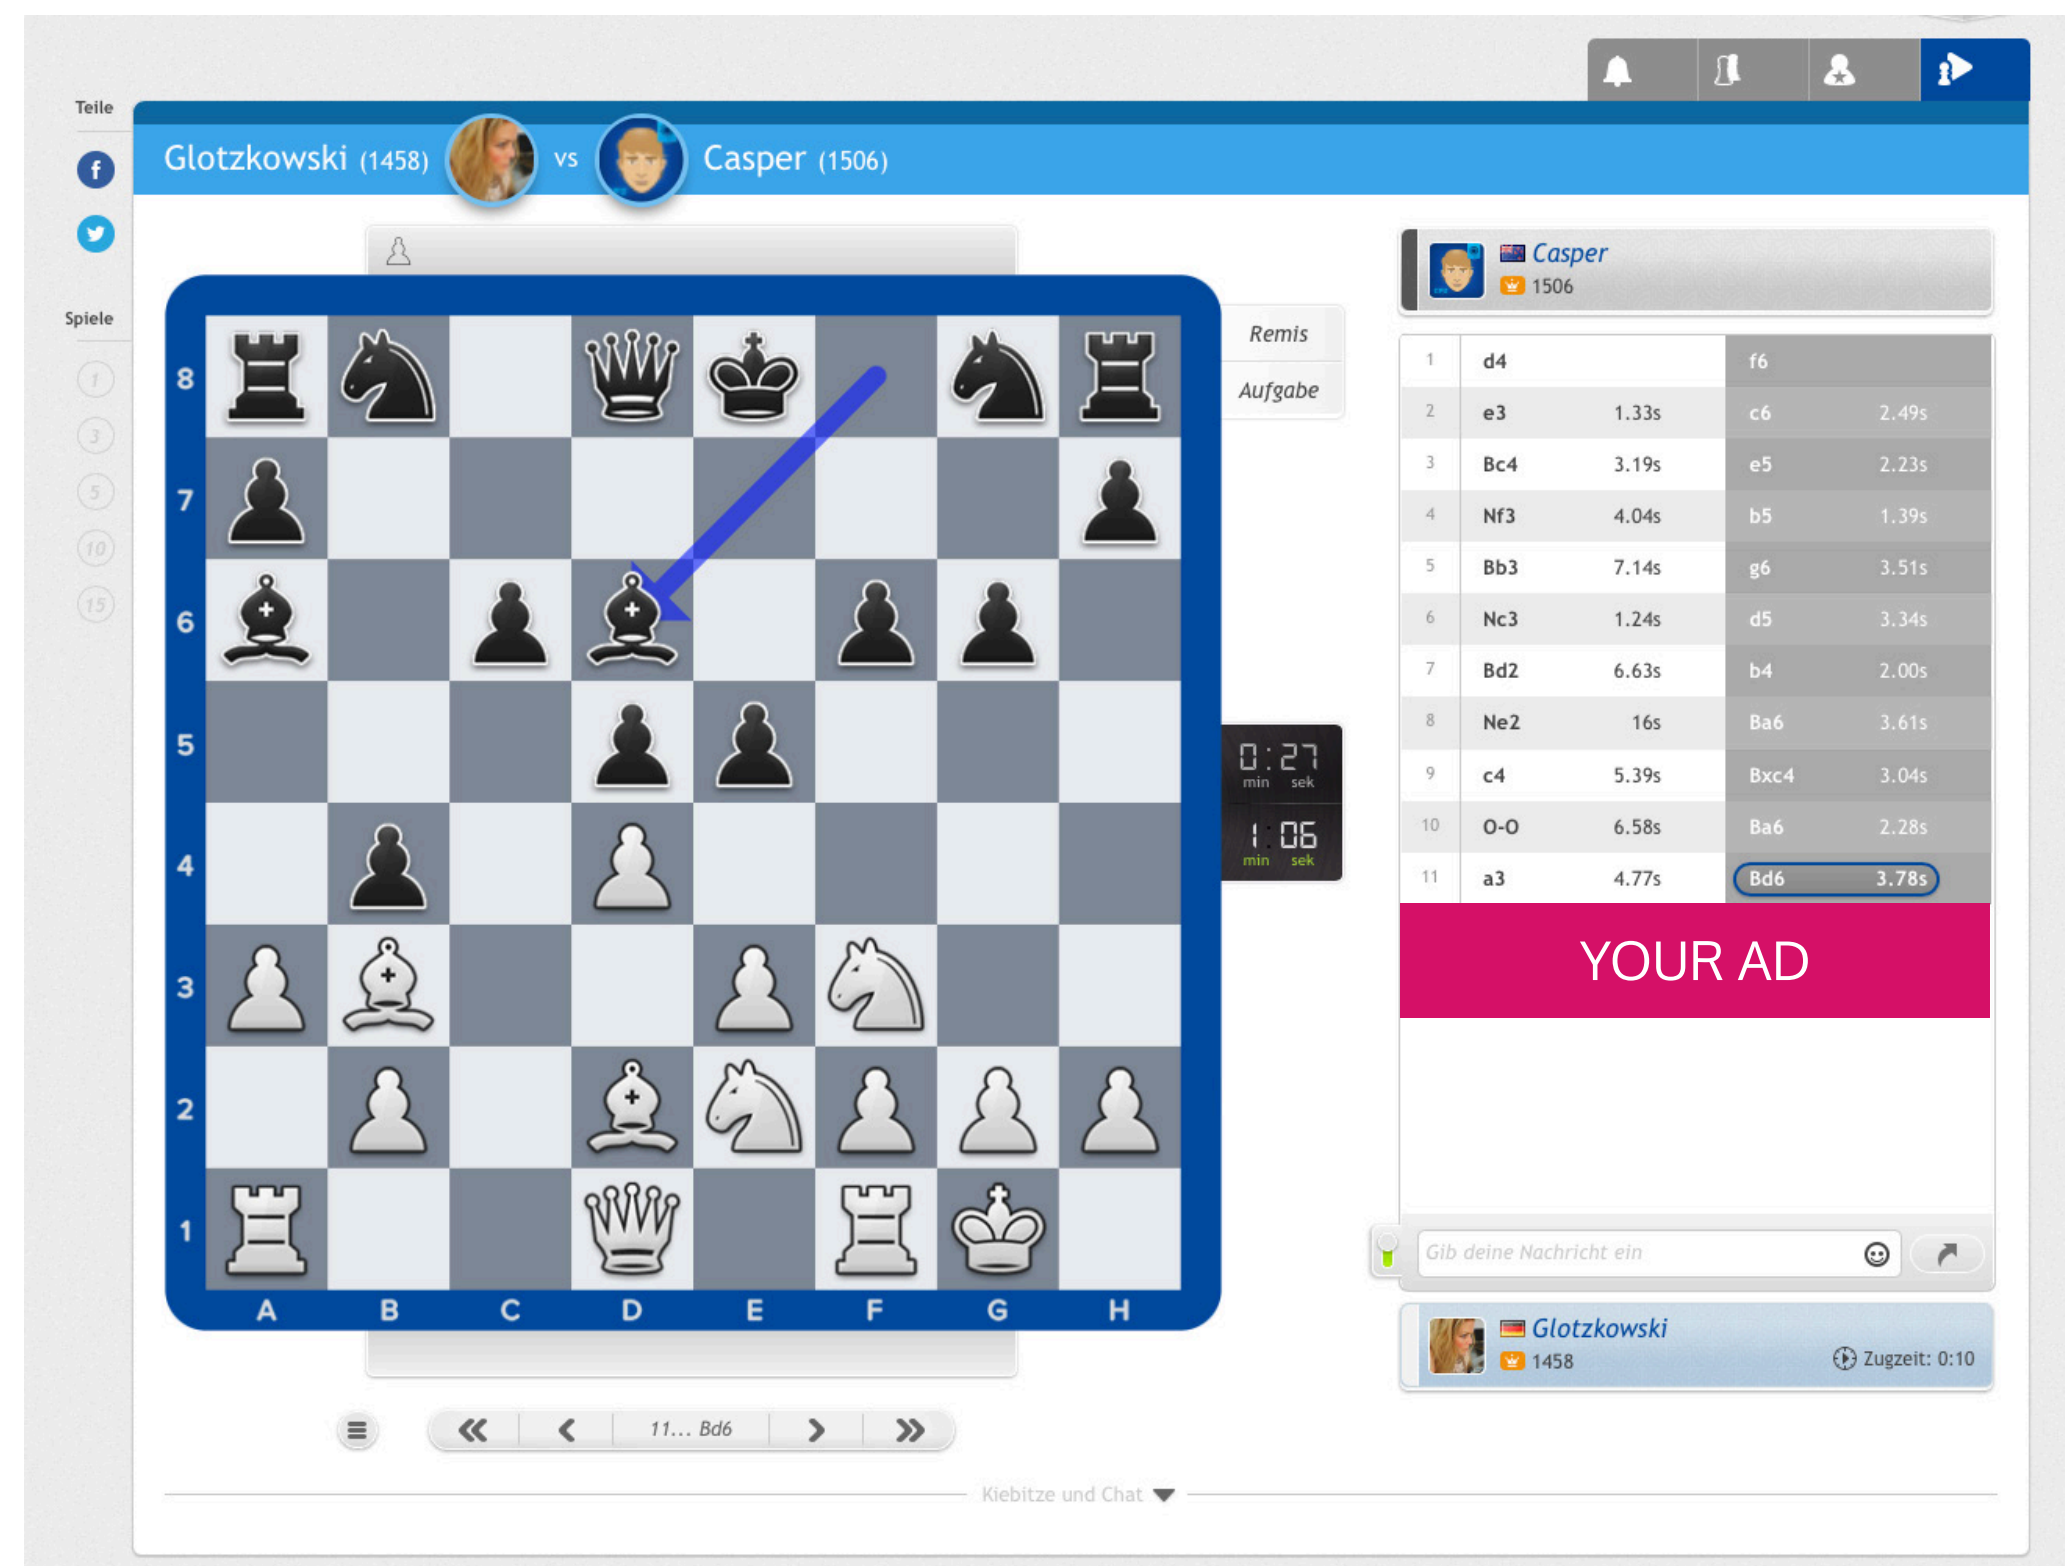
Teile

Spiele

1
3
5
10
15

Glotzkowski (1458) vs Casper (1506)

8
7
6
5
4
3
2
1

A B C D E F G H

Remis
Aufgabe

0:27
min sek

1:06
min sek

Casper
1506

| | | | | |
|---|---|---|---|---|
| 1 | d4 | | f6 | |
| 2 | e3 | 1.33s | c6 | 2.49s |
| 3 | Bc4 | 3.19s | e5 | 2.23s |
| 4 | Nf3 | 4.04s | b5 | 1.39s |
| 5 | Bb3 | 7.14s | g6 | 3.51s |
| 6 | Nc3 | 1.24s | d5 | 3.34s |
| 7 | Bd2 | 6.63s | b4 | 2.00s |
| 8 | Ne2 | 16s | Ba6 | 3.61s |
| 9 | c4 | 5.39s | Bxc4 | 3.04s |
| 10 | O-O | 6.58s | Ba6 | 2.28s |
| 11 | a3 | 4.77s | Bd6 | 3.78s |

YOUR AD

Gib deine Nachricht ein

Glotzkowski
1458
Zugzeit: 0:10

11… Bd6

Kiebitze und Chat